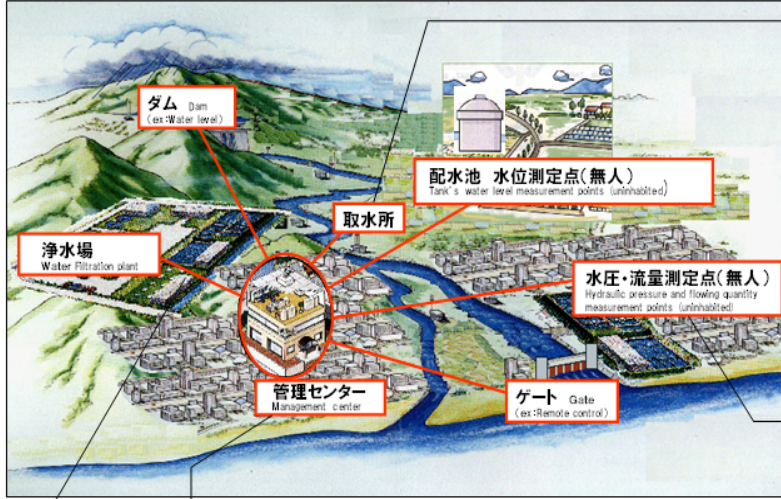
ダム Dam
(ex:Water level)

配水池 水位測定点(無人)
Tank's water level measurement points (uninhabited)

取水所

浄水場
Water Filtration plant

水圧・流量測定点(無人)
Hydraulic pressure and flowing quantity measurement points (uninhabited)

管理センター
Management center

ゲート Gate
(ex:Remote control)